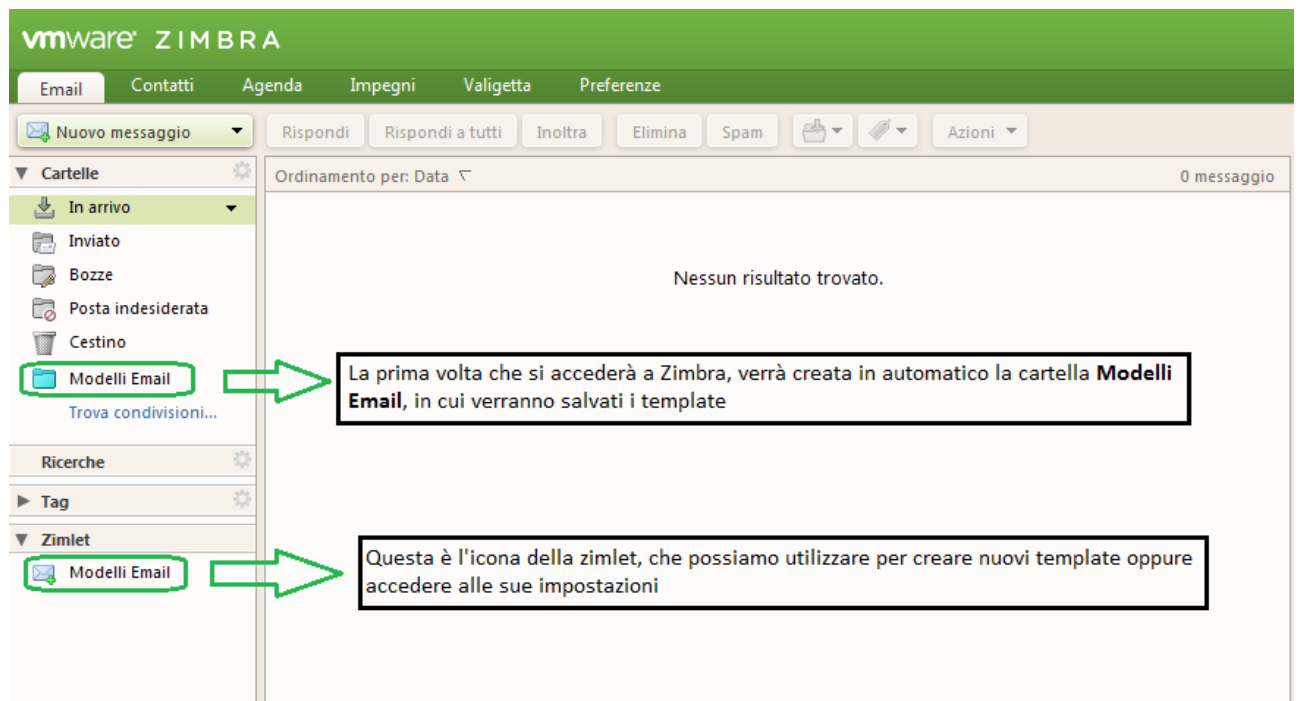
vmware ZIMBRA

Email Contatti Agenda Impegni Valigetta Preferenze

Nuovo messaggio Rispondi Rispondi a tutti Inoltra Elimina Spam Azioni

Cartelle
In arrivo
Inviato
Bozze
Posta indesiderata
Cestino
Modelli Email
Trova condivisioni...

Ricerche

Tag

Zimlet
Modelli Email

Ordinamento per: Data

0 messaggio

Nessun risultato trovato.

La prima volta che si accederà a Zimbra, verrà creata in automatico la cartella **Modelli Email**, in cui verranno salvati i template

Questa è l'icona della zimlet, che possiamo utilizzare per creare nuovi template oppure accedere alle sue impostazioni